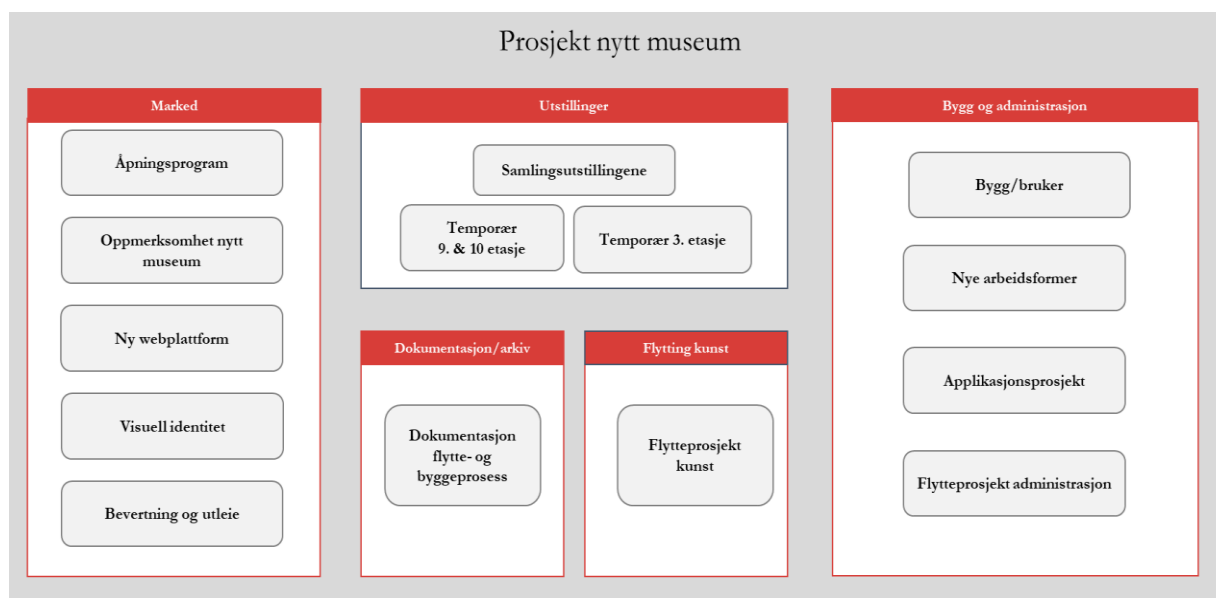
Prosjekt nytt museum

Marked

Åpningsprogram

Oppmerksomhet nytt museum

Ny webplattform

Visuell identitet

Bevertning og utleie

Utstillinger

Samlingsutstillingene

Temporær 9. & 10 etasje

Temporær 3. etasje

Dokumentasjon/arkiv

Dokumentasjon flytte- og byggeprosess

Flytting kunst

Flytteprosjekt kunst

Bygg og administrasjon

Bygg/bruker

Nye arbeidsformer

Applikasjonsprosjekt

Flytteprosjekt administrasjon